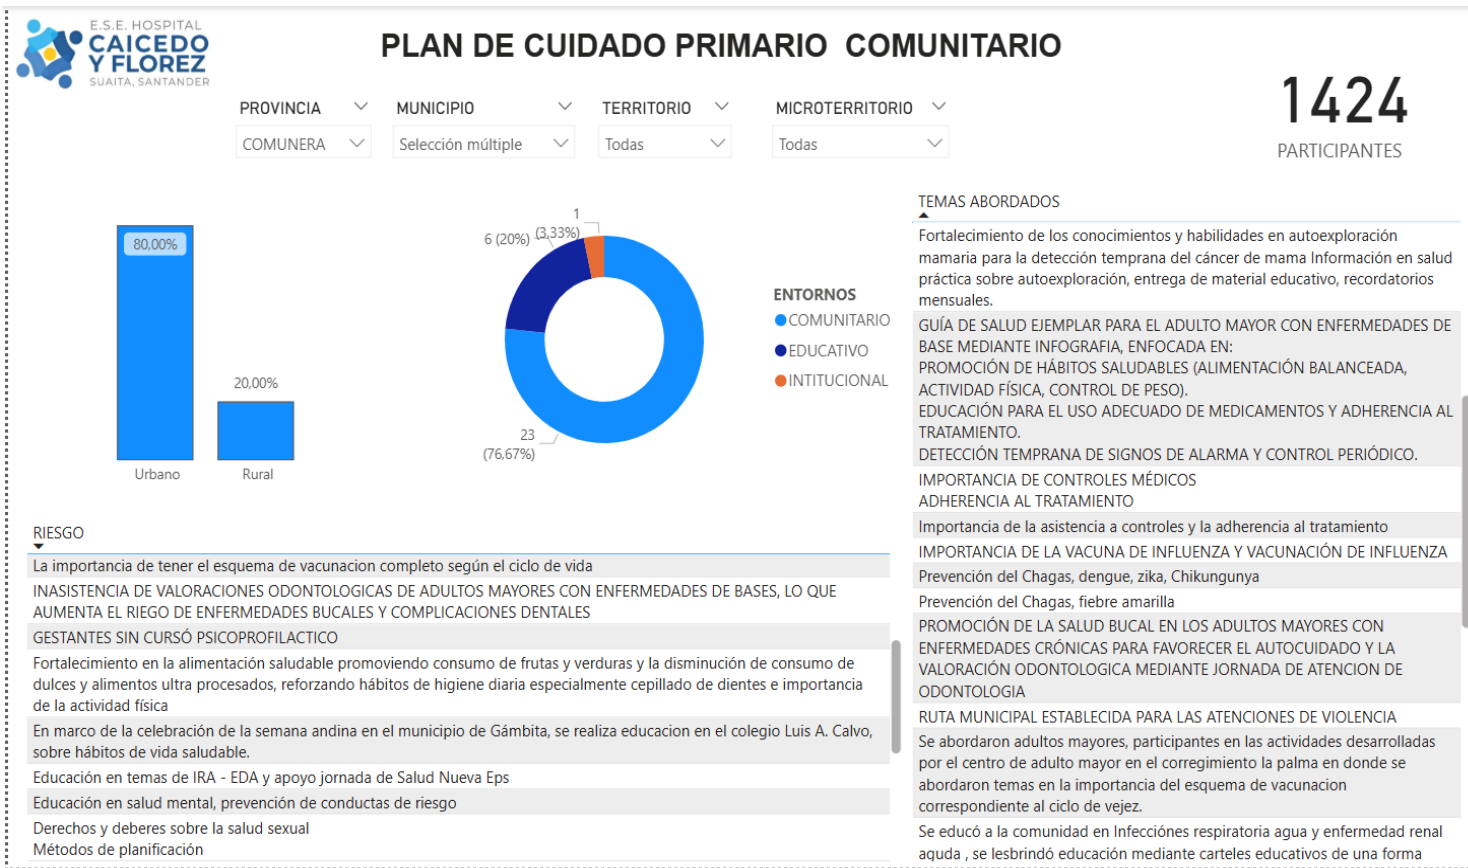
E.S.E. HOSPITAL
CAICEDO
Y FLOREZ
SUAITA, SANTANDER

PLAN DE CUIDADO PRIMARIO COMUNITARIO

PROVINCIA
COMUNERA
MUNICIPIO
Selección múltiple
TERRITORIO
Todas
MICROTERRITORIO
Todas

1424
PARTICIPANTES

80,00%
20,00%
Urbano
Rural

1
6 (20%)
(3,33%)
23
(76,67%)

ENTORNOS
COMUNITARIO
EDUCATIVO
INTITUCIONAL

TEMAS ABORDADOS
Fortalecimiento de los conocimientos y habilidades en autoexploración mamaria para la detección temprana del cáncer de mama Información en salud práctica sobre autoexploración, entrega de material educativo, recordatorios mensuales.
GUÍA DE SALUD EJEMPLAR PARA EL ADULTO MAYOR CON ENFERMEDADES DE BASE MEDIANTE INFOGRAFIA, ENFOCADA EN:
PROMOCIÓN DE HÁBITOS SALUDABLES (ALIMENTACIÓN BALANCEADA, ACTIVIDAD FÍSICA, CONTROL DE PESO).
EDUCACIÓN PARA EL USO ADECUADO DE MEDICAMENTOS Y ADHERENCIA AL TRATAMIENTO.
DETECCIÓN TEMPRANA DE SIGNOS DE ALARMA Y CONTROL PERIÓDICO.
IMPORTANCIA DE CONTROLES MÉDICOS
ADHERENCIA AL TRATAMIENTO
Importancia de la asistencia a controles y la adherencia al tratamiento
IMPORTANCIA DE LA VACUNA DE INFLUENZA Y VACUNACIÓN DE INFLUENZA
Prevención del Chagas, dengue, zika, Chikungunya
Prevención del Chagas, fiebre amarilla
PROMOCIÓN DE LA SALUD BUCAL EN LOS ADULTOS MAYORES CON ENFERMEDADES CRÓNICAS PARA FAVORECER EL AUTOCUIDADO Y LA VALORACIÓN ODONTOLOGICA MEDIANTE JORNADA DE ATENCION DE ODONTOLOGIA
RUTA MUNICIPAL ESTABLECIDA PARA LAS ATENCIONES DE VIOLENCIA
Se abordaron adultos mayores, participantes en las actividades desarrolladas por el centro de adulto mayor en el corregimiento la palma en donde se abordaron temas en la importancia del esquema de vacunacion correspondiente al ciclo de vejez.
Se educó a la comunidad en Infecciónes respiratoria agua y enfermedad renal aquda , se lesbrindó educación mediante carteles educativos de una forma

RIESGO
La importancia de tener el esquema de vacunacion completo según el ciclo de vida
INASISTENCIA DE VALORACIONES ODONTOLOGICAS DE ADULTOS MAYORES CON ENFERMEDADES DE BASES, LO QUE AUMENTA EL RIEGO DE ENFERMEDADES BUCALES Y COMPLICACIONES DENTALES
GESTANTES SIN CURSÓ PSICOPROFILACTICO
Fortalecimiento en la alimentación saludable promoviendo consumo de frutas y verduras y la disminución de consumo de dulces y alimentos ultra procesados, reforzando hábitos de higiene diaria especialmente cepillado de dientes e importancia de la actividad física
En marco de la celebración de la semana andina en el municipio de Gámbita, se realiza educacion en el colegio Luis A. Calvo, sobre hábitos de vida saludable.
Educación en temas de IRA - EDA y apoyo jornada de Salud Nueva Eps
Educación en salud mental, prevención de conductas de riesgo
Derechos y deberes sobre la salud sexual
Métodos de planificación